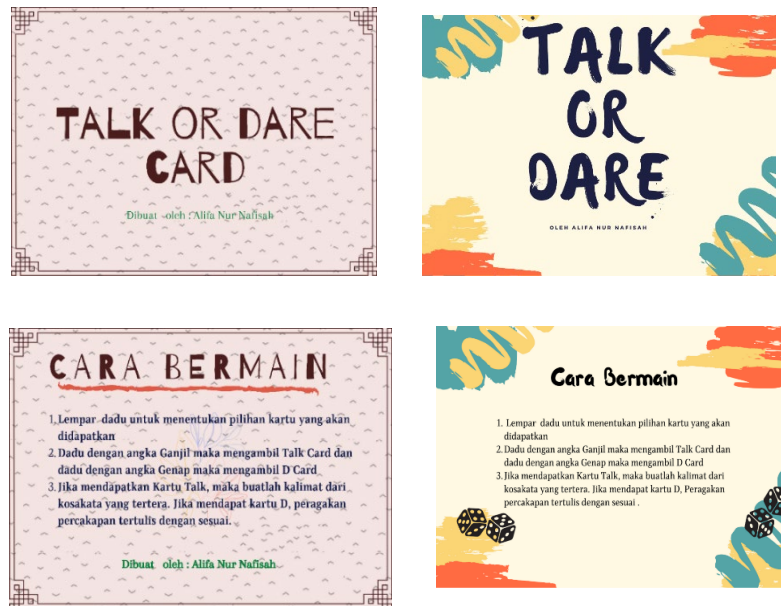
TALK OR DARE CARD

Dibuat oleh : Alifa Nur Nafisah

TALK OR DARE

OLEH ALIFA NUR NAFISAH

CARA BERMAIN

1. Lempar dadu untuk menentukan pilihan kartu yang akan didapatkan
2. Dadu dengan angka Ganjil maka mengambil Talk Card dan dadu dengan angka Genap maka mengambil D Card
3. Jika mendapatkan Kartu Talk, maka buatlah kalimat dari kosakata yang tertera. Jika mendapat kartu D, peragakan percakapan tertulis dengan sesuai.

Dibuat oleh : Alifa Nur Nafisah

Cara Bermain

1. Lempar dadu untuk menentukan pilihan kartu yang akan didapatkan
2. Dadu dengan angka Ganjil maka mengambil Talk Card dan dadu dengan angka Genap maka mengambil D Card
3. Jika mendapatkan Kartu Talk, maka buatlah kalimat dari kosakata yang tertera. Jika mendapat kartu D, Peragakan percakapan tertulis dengan sesuai .